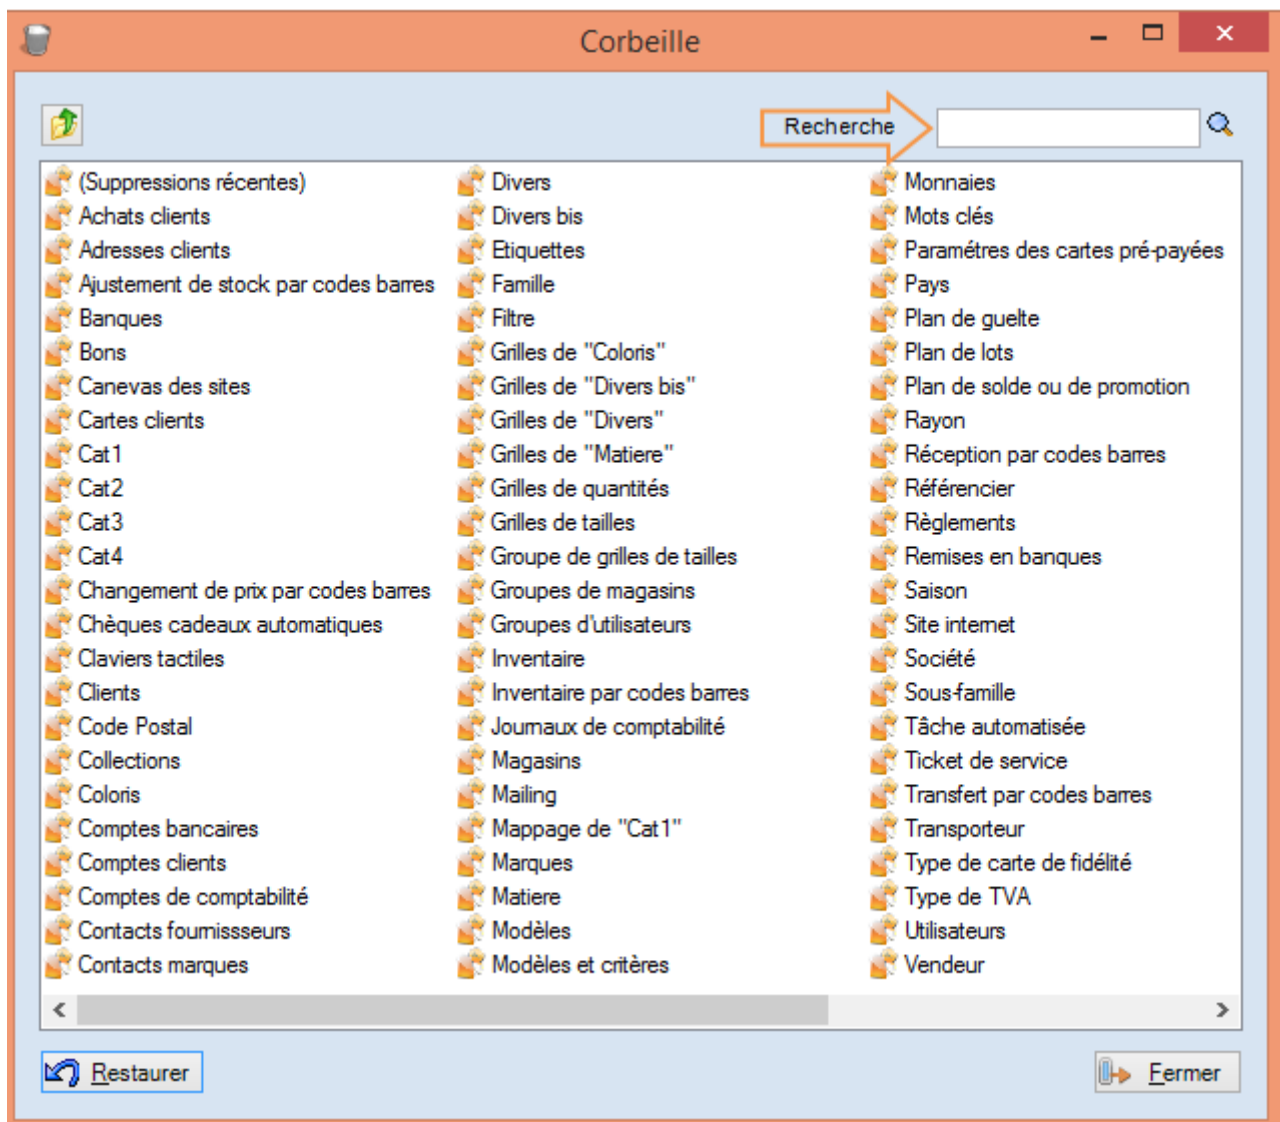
Corbeille

Recherche

(Suppressions récentes)
Achats clients
Adresses clients
Ajustement de stock par codes barres
Banques
Bons
Canevas des sites
Cartes clients
Cat1
Cat2
Cat3
Cat4
Changement de prix par codes barres
Chèques cadeaux automatiques
Claviers tactiles
Clients
Code Postal
Collections
Coloris
Comptes bancaires
Comptes clients
Comptes de comptabilité
Contacts fournissseurs
Contacts marques

Divers
Divers bis
Etiquettes
Famille
Filtre
Grilles de "Coloris"
Grilles de "Divers bis"
Grilles de "Divers"
Grilles de "Matiere"
Grilles de quantités
Grilles de tailles
Groupe de grilles de tailles
Groupes de magasins
Groupes d'utilisateurs
Inventaire
Inventaire par codes barres
Journaux de comptabilité
Magasins
Mailing
Mappage de "Cat1"
Marques
Matiere
Modèles
Modèles et critères

Monnaies
Mots clés
Paramétres des cartes pré-payées
Pays
Plan de guelte
Plan de lots
Plan de solde ou de promotion
Rayon
Réception par codes barres
Référencier
Règlements
Remises en banques
Saison
Site internet
Société
Sous-famille
Tâche automatisée
Ticket de service
Transfert par codes barres
Transporteur
Type de carte de fidélité
Type de TVA
Utilisateurs
Vendeur

Restaurer
Fermer